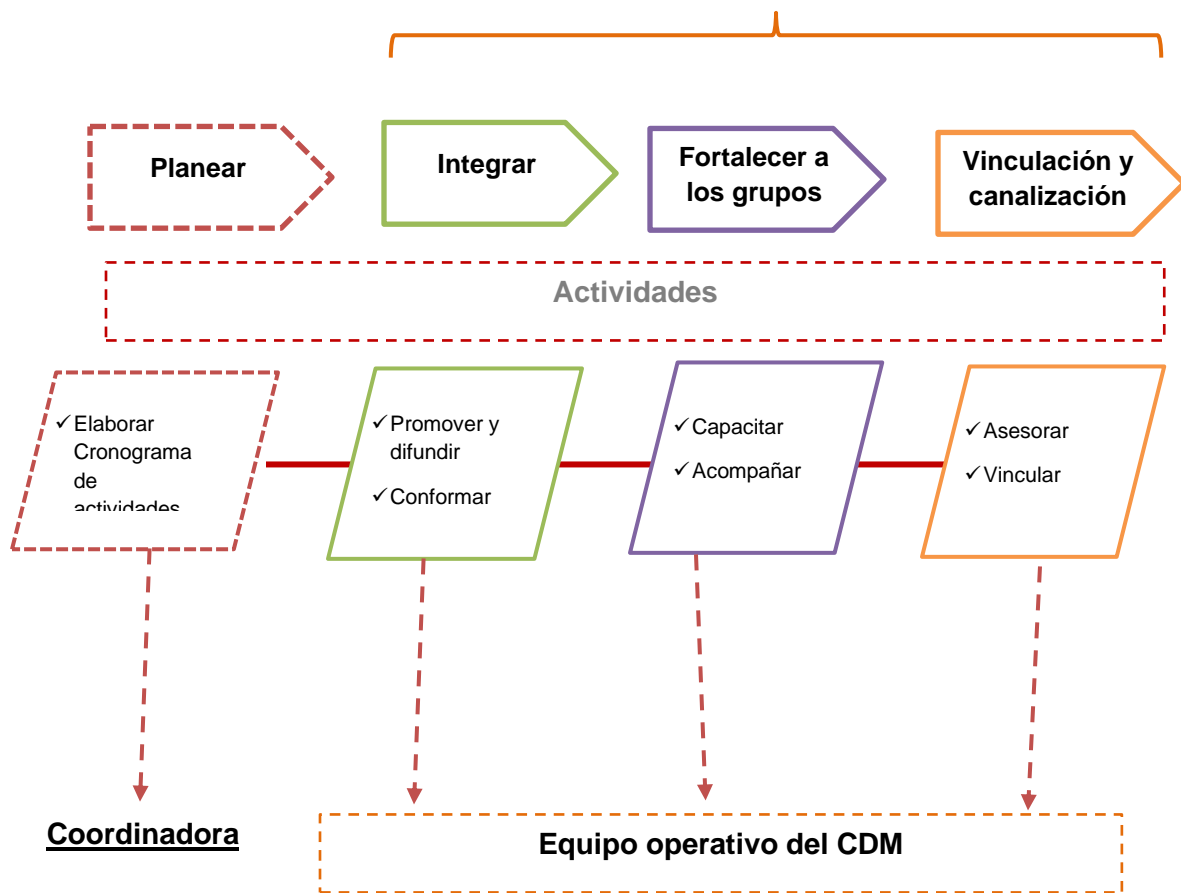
Planear

Integrar

Fortalecer a los grupos

Vinculación y canalización

Actividades

✓Elaborar Cronograma de actividades

✓Promover y difundir
✓Conformar

✓Capacitar
✓Acompañar

✓Asesorar
✓Vincular

Coordinadora

Equipo operativo del CDM